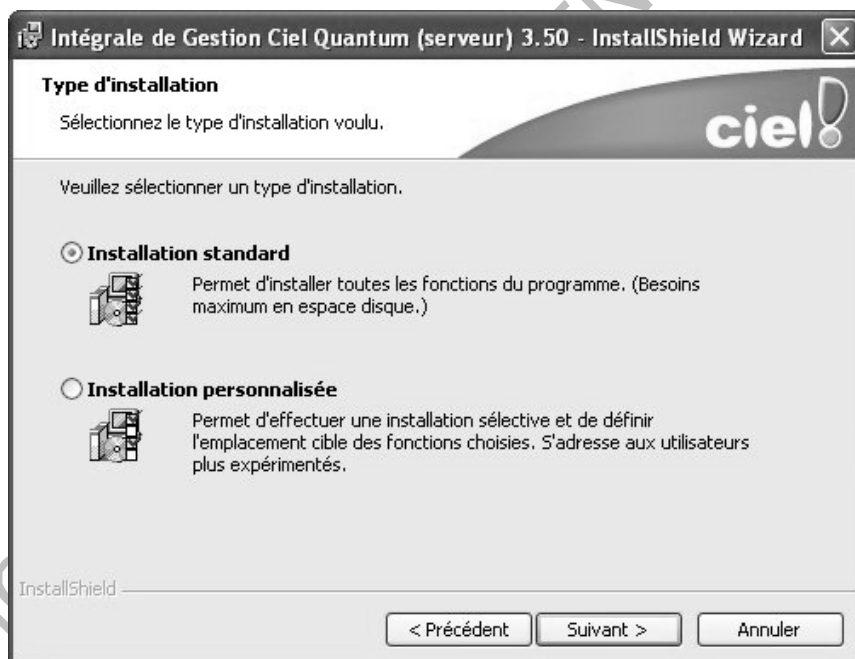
Intégrale de Gestion Ciel Quantum (serveur) 3.50 - InstallShield Wizard

Type d'installation

Sélectionnez le type d'installation voulu.

ciel

Veuillez sélectionner un type d'installation.

Installation standard

Permet d'installer toutes les fonctions du programme. (Besoins maximum en espace disque.)

Installation personnalisée

Permet d'effectuer une installation sélective et de définir l'emplacement cible des fonctions choisies. S'adresse aux utilisateurs plus expérimentés.

InstallShield

< Précédent

Suivant >

Annuler